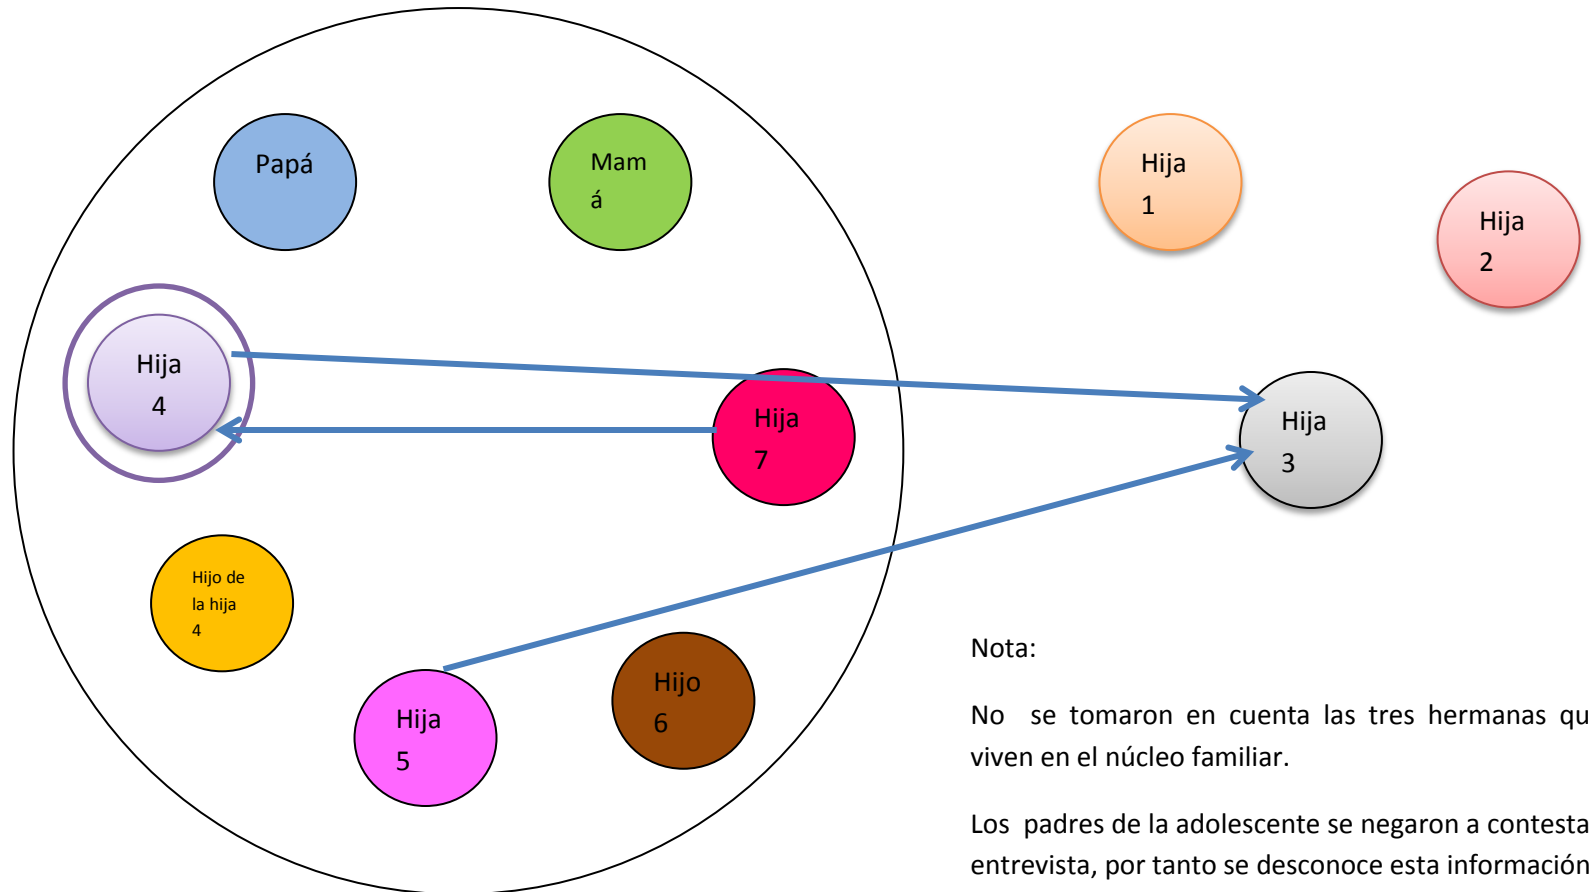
Papá

Mam
á

Hija
1

Hija
2

Hija
4

Hija
7

Hija
3

Hijo de
la hija
4

Hija
5

Hijo
6

Nota:

No se tomaron en cuenta las tres hermanas qu
viven en el núcleo familiar.

Los padres de la adolescente se negaron a contesta
entrevista, por tanto se desconoce esta información